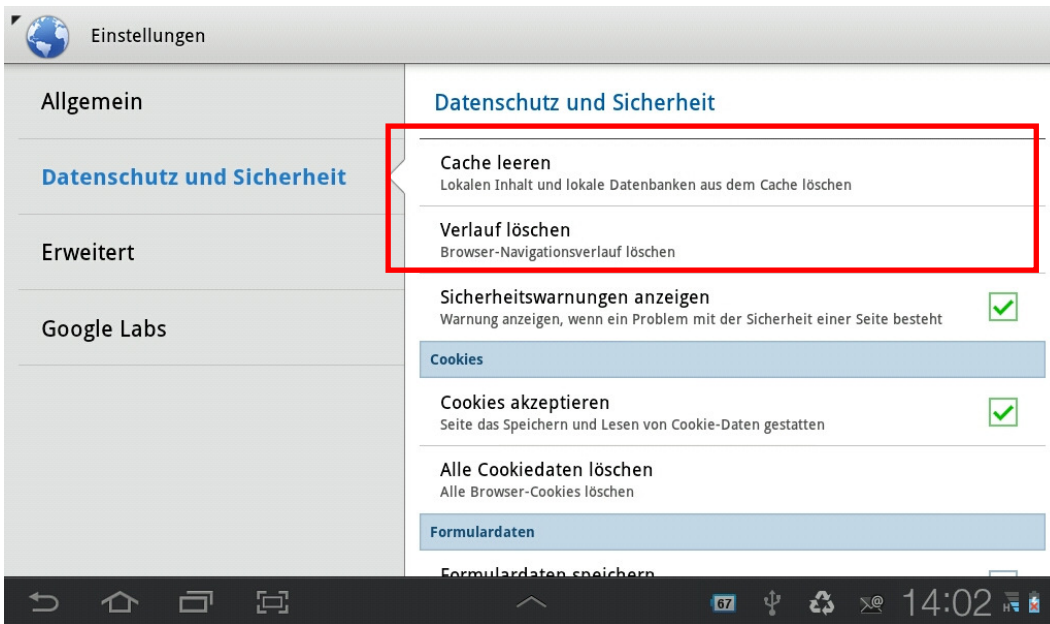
Einstellungen

Allgemein

Datenschutz und Sicherheit

Erweitert

Google Labs

Datenschutz und Sicherheit

Cache leeren
Lokalen Inhalt und lokale Datenbanken aus dem Cache löschen

Verlauf löschen
Browser-Navigationsverlauf löschen

Sicherheitswarnungen anzeigen
Warnung anzeigen, wenn ein Problem mit der Sicherheit einer Seite besteht

Cookies

Cookies akzeptieren
Seite das Speichern und Lesen von Cookie-Daten gestatten

Alle Cookiedaten löschen
Alle Browser-Cookies löschen

Formulardaten

Formulardaten speichern

67

14:02